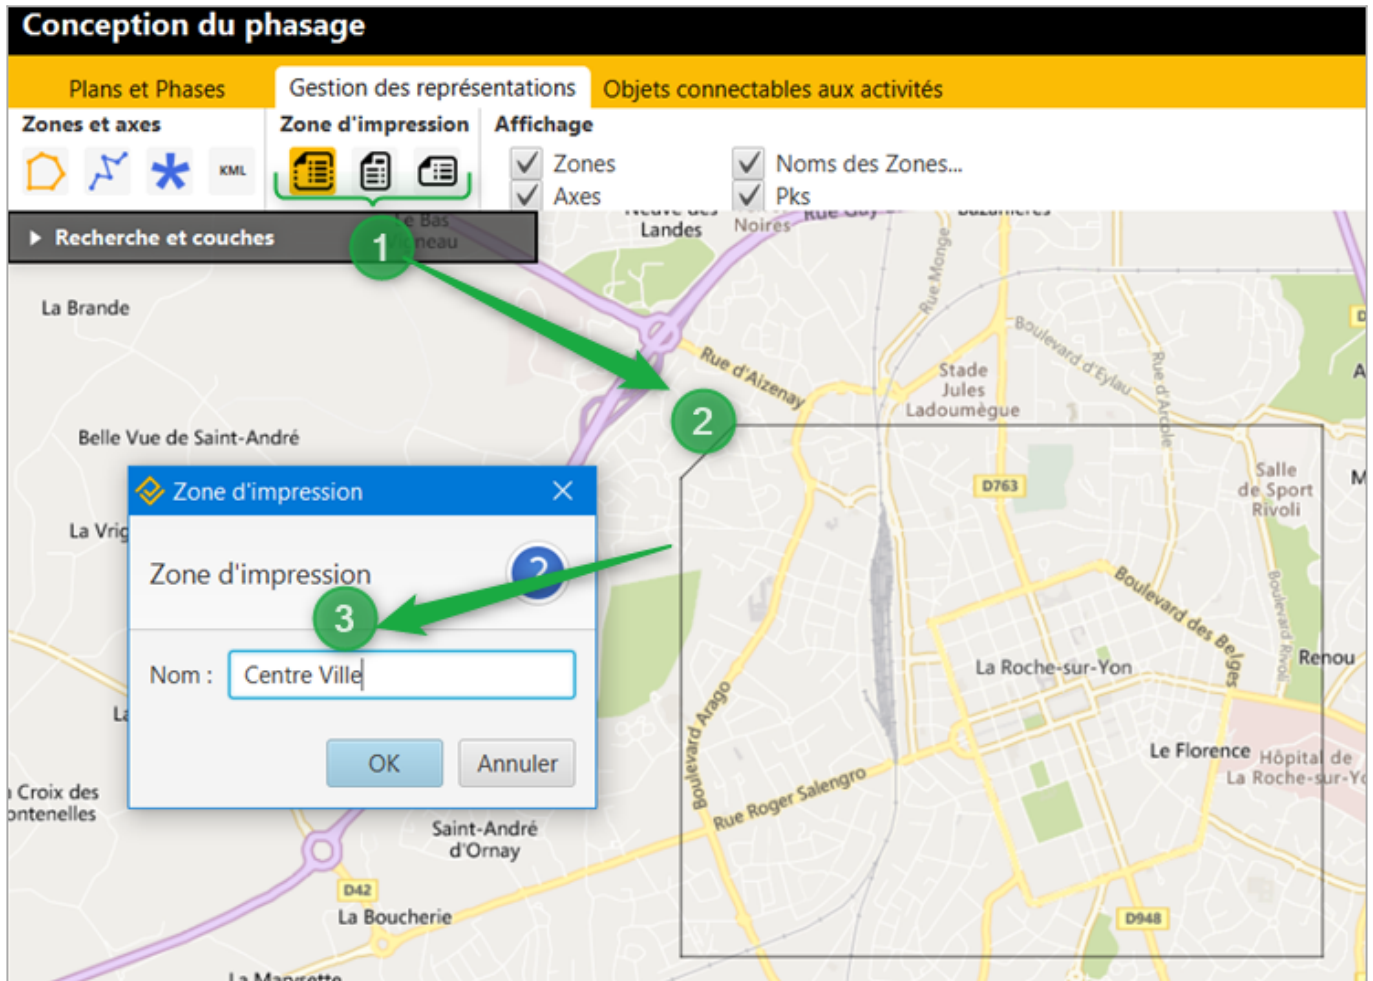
Conception du phasage

Plans et Phases
Gestion des représentations
Objets connectables aux activités

Zones et axes
KML
Zone d'impression
Affichage
Zones
Axes
Noms des Zones...
Pks

Recherche et couches
1
2
3

Landes
Noires
La Brande
Belle Vue de Saint-André
La Vrig
Rue d'Aizenay
Stade Jules Ladoumègue
Boulevard d'Eylau
Rue d'Arcole
Rue Monge
D763
Salle de Sport Rivoli
Boulevard des Belges
Boulevard Rivoli
Renou
La Roche-sur-Yon
Le Florence
Hôpital de La Roche-sur-Yo
Boulevard Arago
Rue Roger Salengro
D948
Croix des ontenelles
Saint-André d'Ornay
D42
La Boucherie

Zone d'impression
Zone d'impression
Nom :
Centre Ville
OK
Annuler